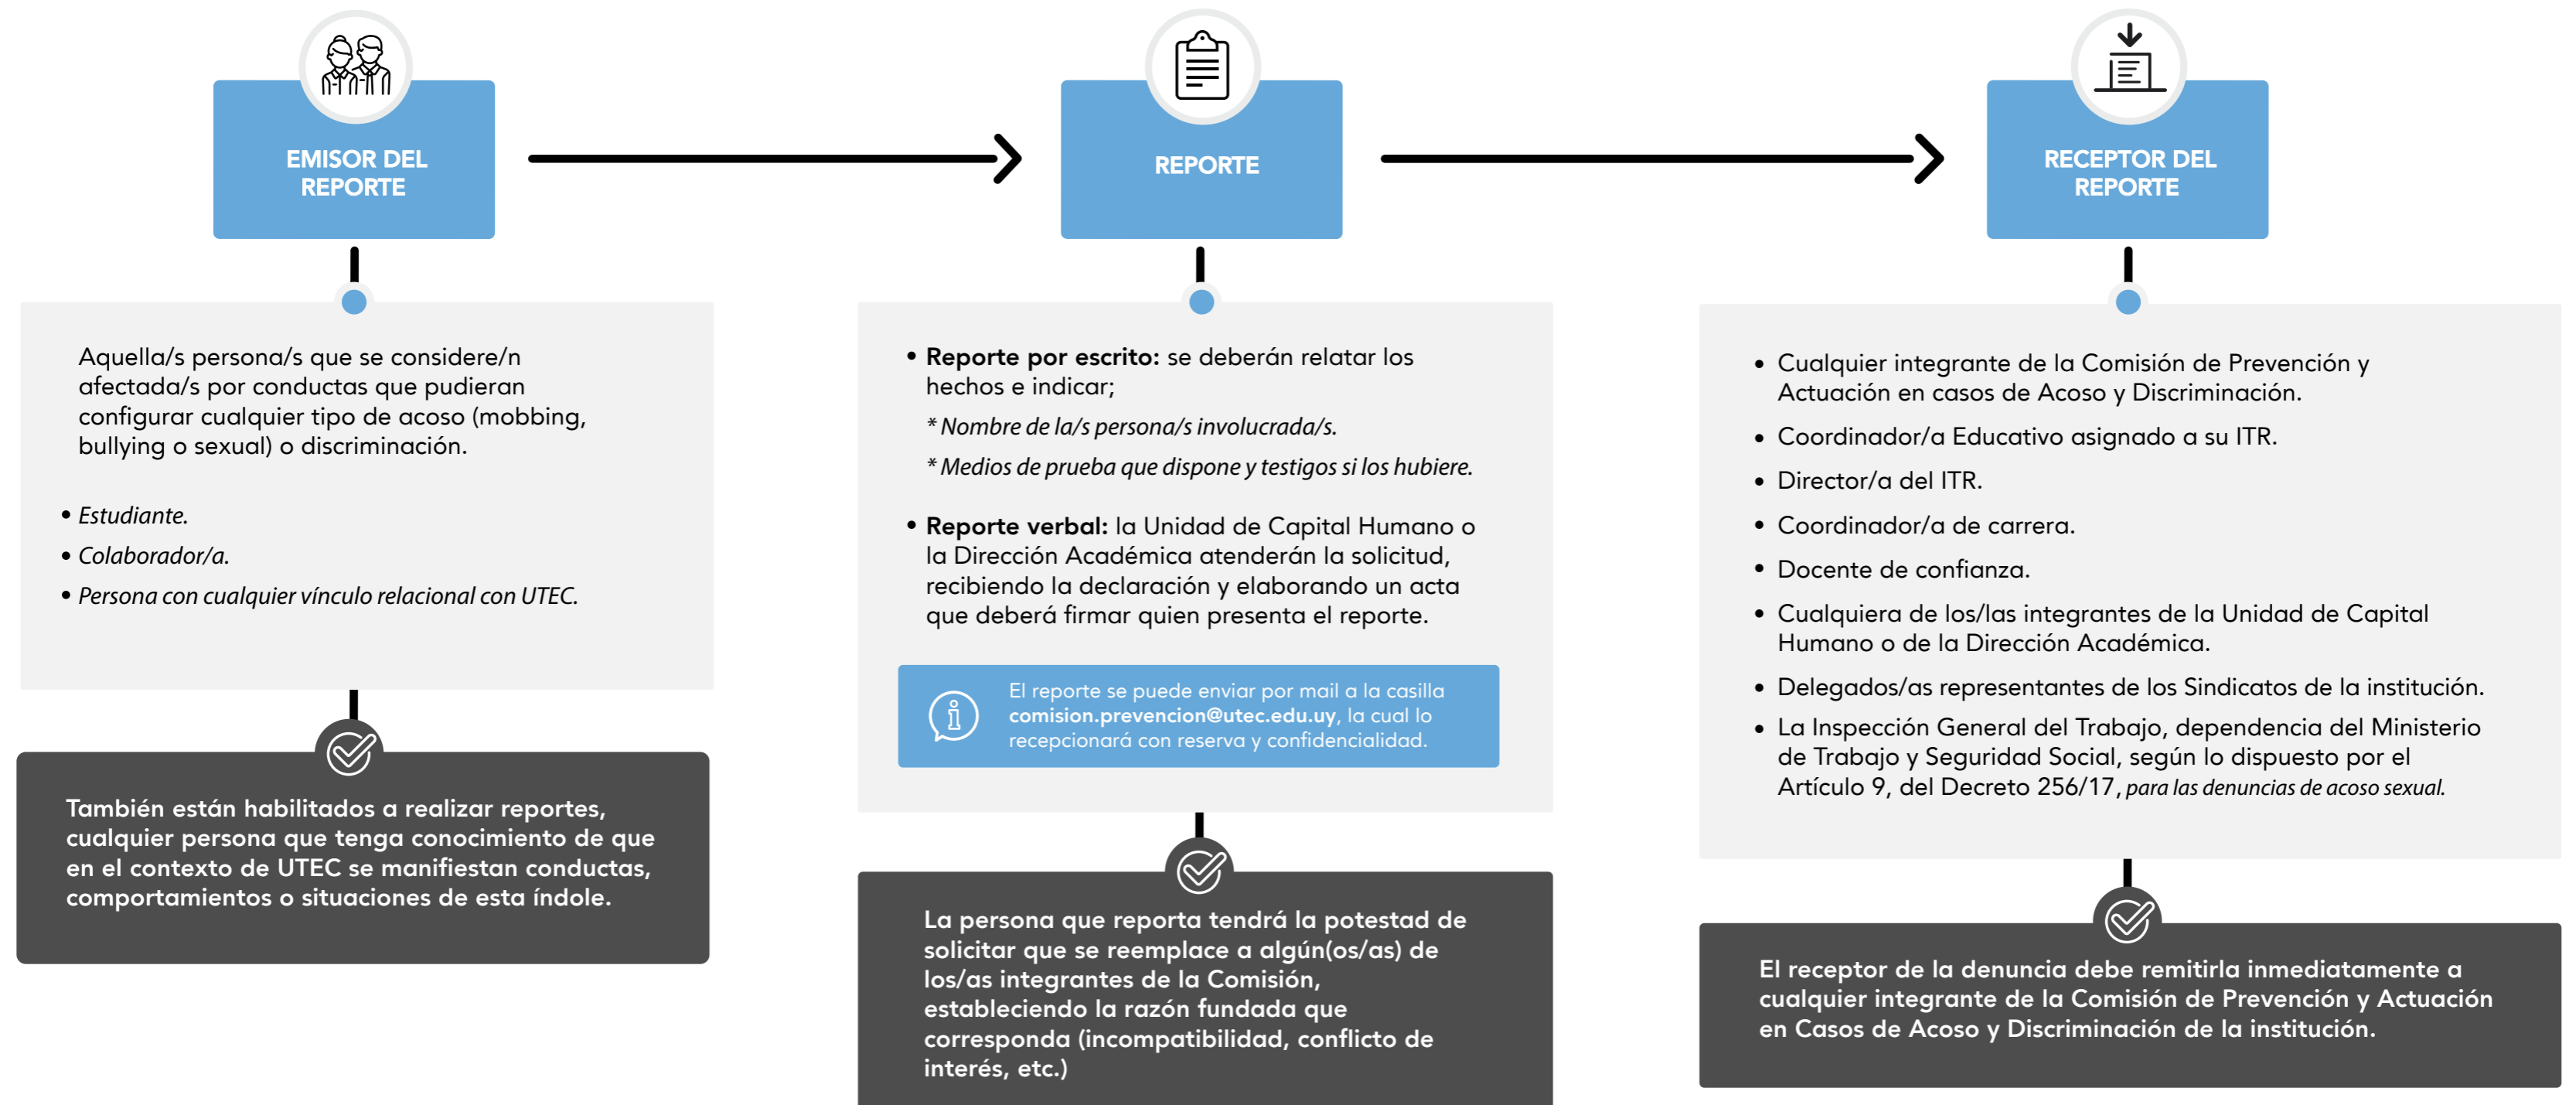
EMISOR DEL REPORTE

Aquella/s persona/s que se considere/n afectada/s por conductas que pudieran configurar cualquier tipo de acoso (mobbing, bullying o sexual) o discriminación.

• Estudiante.
• Colaborador/a.
• Persona con cualquier vínculo relacional con UTEC.

También están habilitados a realizar reportes, cualquier persona que tenga conocimiento de que en el contexto de UTEC se manifiestan conductas, comportamientos o situaciones de esta índole.

REPORTE

• Reporte por escrito: se deberán relatar los hechos e indicar;
* Nombre de la/s persona/s involucrada/s.
* Medios de prueba que dispone y testigos si los hubiere.

• Reporte verbal: la Unidad de Capital Humano o la Dirección Académica atenderán la solicitud, recibiendo la declaración y elaborando un acta que deberá firmar quien presenta el reporte.

El reporte se puede enviar por mail a la casilla comision.prevencion@utec.edu.uy, la cual lo recepcionará con reserva y confidencialidad.

La persona que reporta tendrá la potestad de solicitar que se reemplace a algún(os/as) de los/as integrantes de la Comisión, estableciendo la razón fundada que corresponda (incompatibilidad, conflicto de interés, etc.)

RECEPTOR DEL REPORTE

• Cualquier integrante de la Comisión de Prevención y Actuación en casos de Acoso y Discriminación.
• Coordinador/a Educativo asignado a su ITR.
• Director/a del ITR.
• Coordinador/a de carrera.
• Docente de confianza.
• Cualquiera de los/las integrantes de la Unidad de Capital Humano o de la Dirección Académica.
• Delegados/as representantes de los Sindicatos de la institución.
• La Inspección General del Trabajo, dependencia del Ministerio de Trabajo y Seguridad Social, según lo dispuesto por el Artículo 9, del Decreto 256/17, para las denuncias de acoso sexual.

El receptor de la denuncia debe remitirla inmediatamente a cualquier integrante de la Comisión de Prevención y Actuación en Casos de Acoso y Discriminación de la institución.